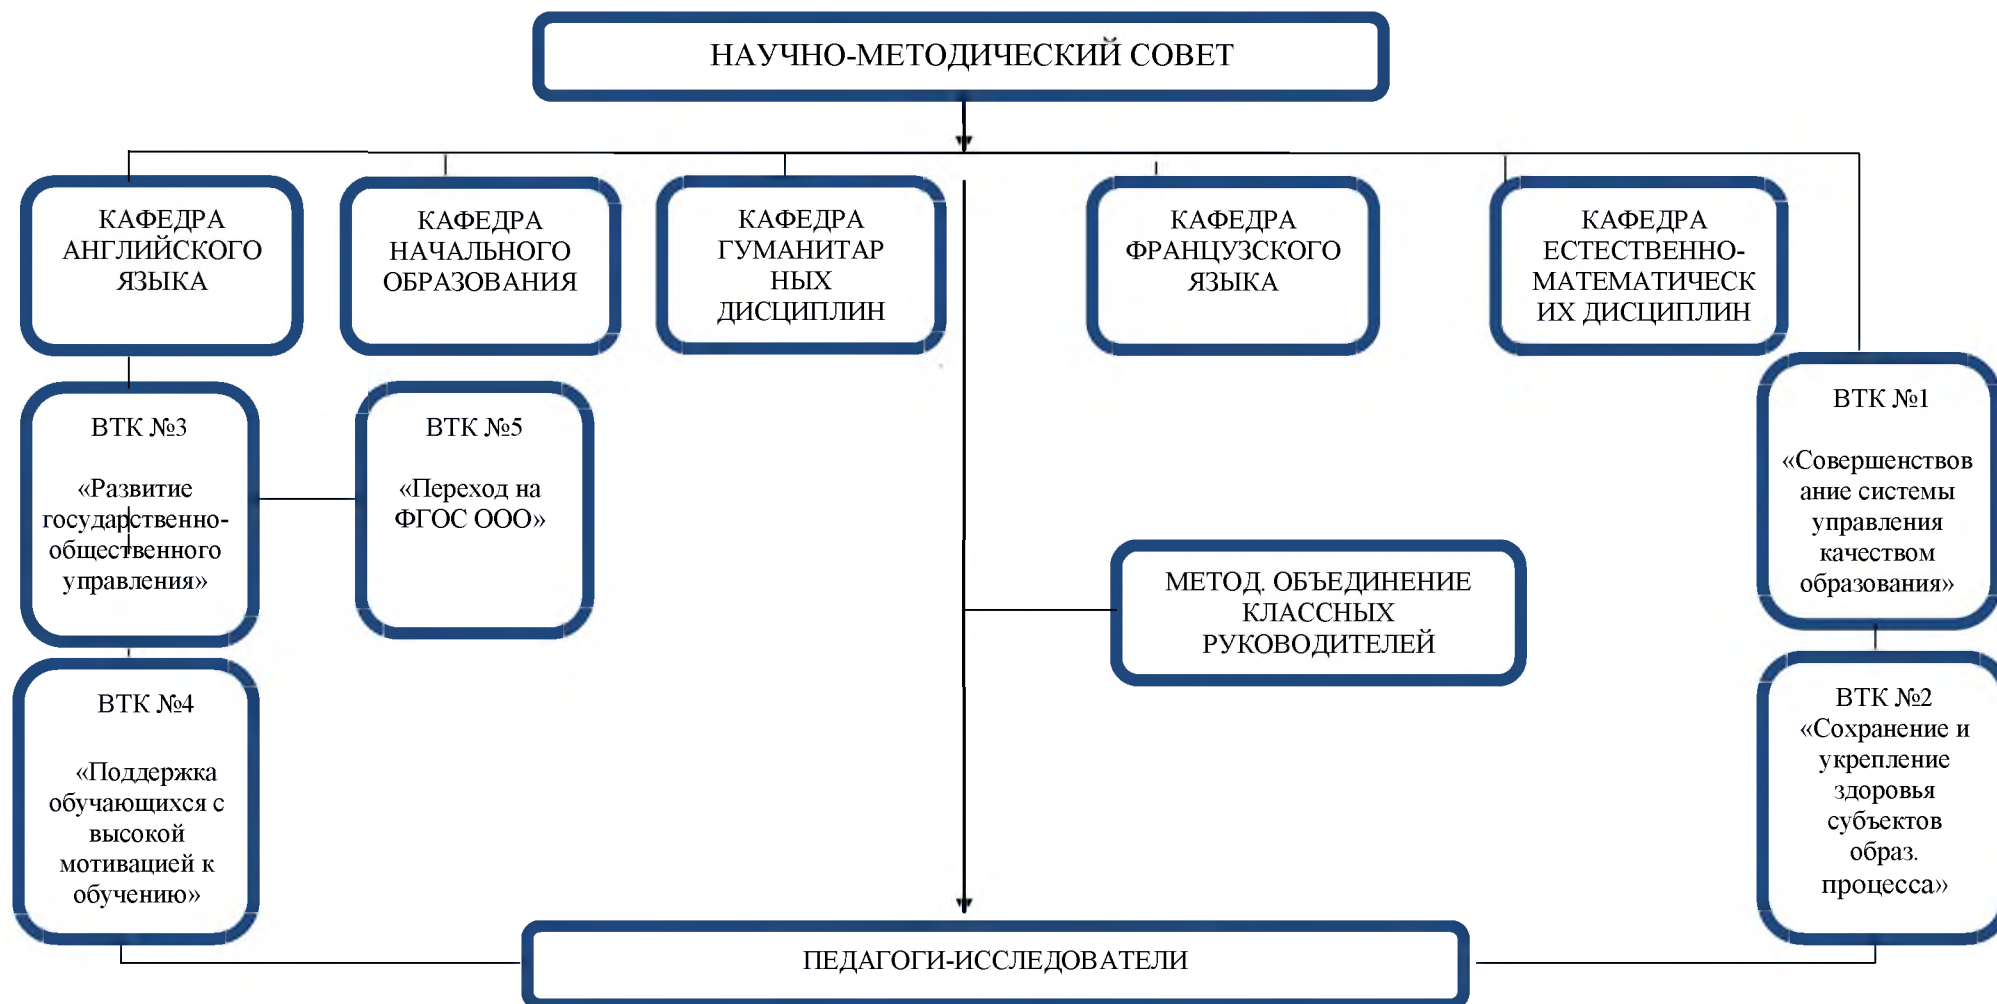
НАУЧНО-МЕТОДИЧЕСКИЙ СОВЕТ

КАФЕДРА АНГЛИЙСКОГО ЯЗЫКА

КАФЕДРА НАЧАЛЬНОГО ОБРАЗОВАНИЯ

КАФЕДРА ГУМАНИТАРНЫХ ДИСЦИПЛИН

КАФЕДРА ФРАНЦУЗСКОГО ЯЗЫКА

КАФЕДРА ЕСТЕСТВЕННО-МАТЕМАТИЧЕСКИХ ДИСЦИПЛИН

ВТК №3

«Развитие государственно-общественного управления»

ВТК №5

«Переход на ФГОС ООО»

ВТК №1

«Совершенствование системы управления качеством образования»

МЕТОД. ОБЪЕДИНЕНИЕ КЛАССНЫХ РУКОВОДИТЕЛЕЙ

ВТК №4

«Поддержка обучающихся с высокой мотивацией к обучению»

ВТК №2
«Сохранение и укрепление здоровья субъектов образ. процесса»

ПЕДАГОГИ-ИССЛЕДОВАТЕЛИ